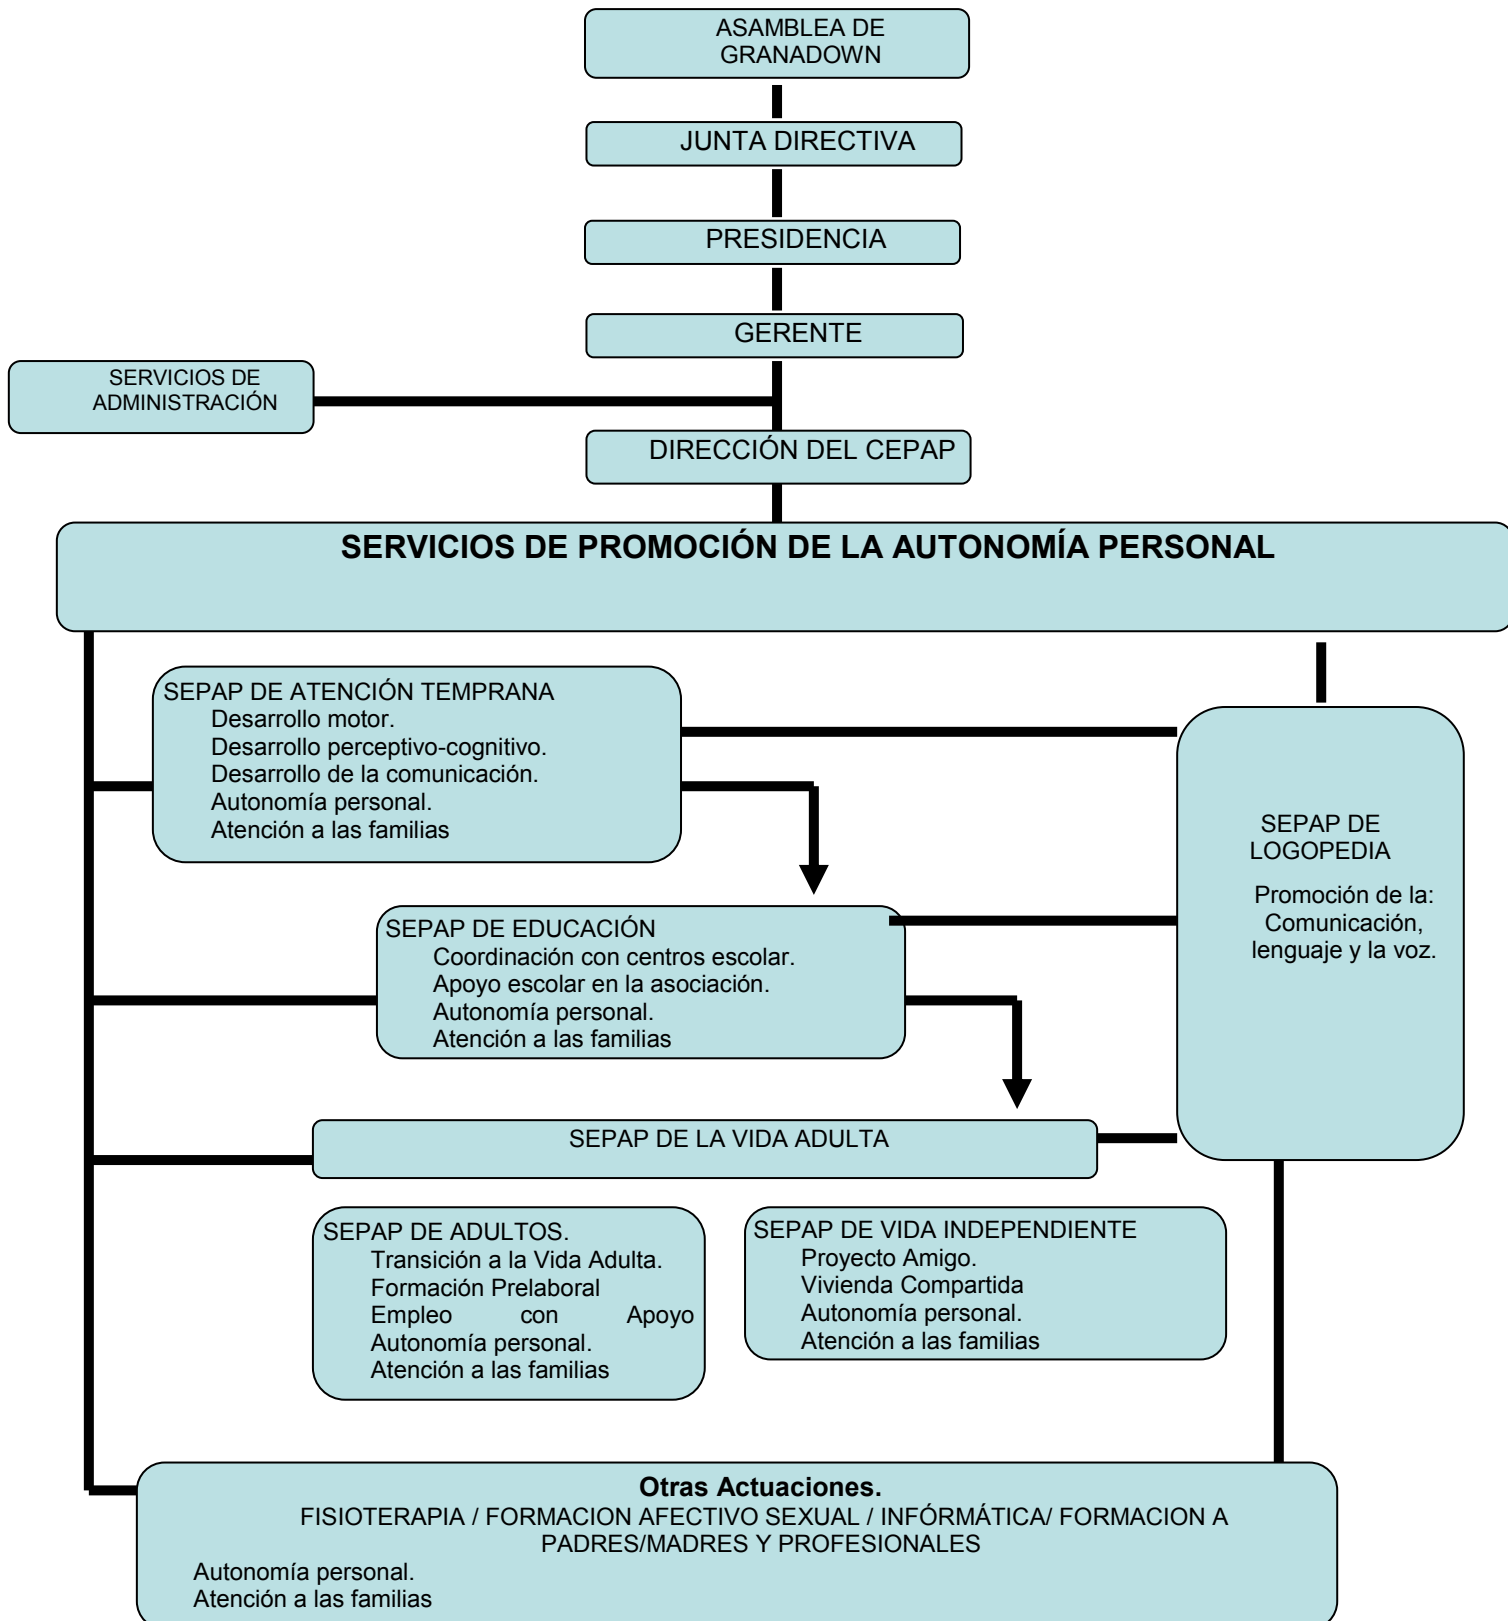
ASAMBLEA DE GRANADOWN

JUNTA DIRECTIVA

PRESIDENCIA

GERENTE

SERVICIOS DE ADMINISTRACIÓN

DIRECCIÓN DEL CEPAP

SERVICIOS DE PROMOCIÓN DE LA AUTONOMÍA PERSONAL

SEPAP DE ATENCIÓN TEMPRANA
Desarrollo motor.
Desarrollo perceptivo-cognitivo.
Desarrollo de la comunicación.
Autonomía personal.
Atención a las familias

SEPAP DE LOGOPEDIA
Promoción de la: Comunicación, lenguaje y la voz.

SEPAP DE EDUCACIÓN
Coordinación con centros escolar.
Apoyo escolar en la asociación.
Autonomía personal.
Atención a las familias

SEPAP DE LA VIDA ADULTA

SEPAP DE ADULTOS.
Transición a la Vida Adulta.
Formación Prelaboral
Empleo con Apoyo
Autonomía personal.
Atención a las familias

SEPAP DE VIDA INDEPENDIENTE
Proyecto Amigo.
Vivienda Compartida
Autonomía personal.
Atención a las familias

Otras Actuaciones.
FISIOTERAPIA / FORMACION AFECTIVO SEXUAL / INFÓRMÁTICA/ FORMACION A PADRES/MADRES Y PROFESIONALES
Autonomía personal.
Atención a las familias